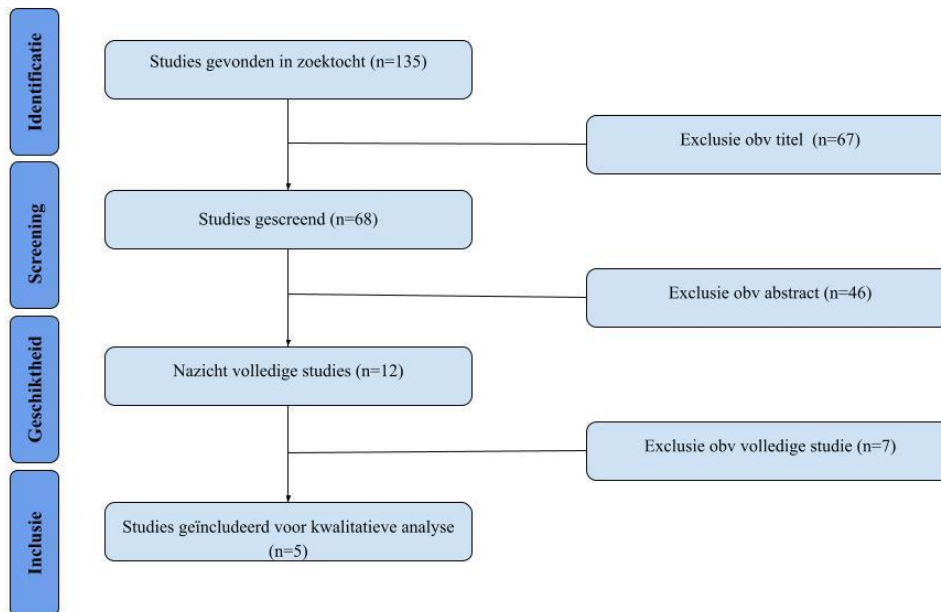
Identificatie

Studies gevonden in zoektocht (n=135)

Exclusie obv titel (n=67)

Screening

Studies gescreend (n=68)

Exclusie obv abstract (n=46)

Geschiktheid

Nazicht volledige studies (n=12)

Exclusie obv volledige studie (n=7)

Inclusie

Studies geïncludeerd voor kwalitatieve analyse (n=5)